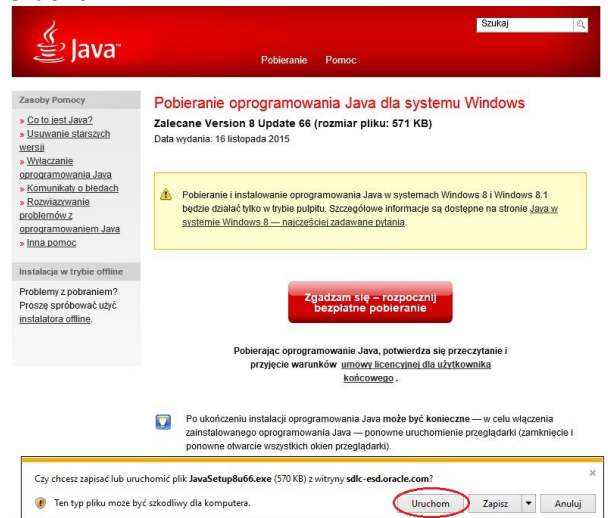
Java™

Szukaj

Pobieranie Pomoc

Zasoby Pomocy

» Co to jest Java?
» Usuwanie starszych wersji
» Wyłączanie oprogramowania Java
» Komunikaty o błędach
» Rozwiązywanie problemów z oprogramowaniem Java
» Inna pomoc

Instalacja w trybie offline

Problemy z pobraniem? Proszę spróbować użyć instalatora offline.

Pobieranie oprogramowania Java dla systemu Windows

Zalecane Version 8 Update 66 (rozmiar pliku: 571 KB)

Data wydania: 16 listopada 2015

Pobieranie i instalowanie oprogramowania Java w systemach Windows 8 i Windows 8.1 będzie działać tylko w trybie pulpitu. Szczegółowe informacje są dostępne na stronie Java w systemie Windows 8 — najczęściej zadawane pytania.

Zgadzam się – rozpocznij bezpłatne pobieranie

Pobierając oprogramowanie Java, potwierdza się przeczytanie i przyjęcie warunków umowy licencyjnej dla użytkownika końcowego .

Po ukończeniu instalacji oprogramowania Java może być konieczne — w celu włączenia zainstalowanego oprogramowania Java — ponowne uruchomienie przeglądarki (zamknięcie i ponowne otwarcie wszystkich okien przeglądarki).

Czy chcesz zapisać lub uruchomić plik JavaSetup8u66.exe (570 KB) z witryny sdlc-esd.oracle.com?

Ten typ pliku może być szkodliwy dla komputera.

Uruchom Zapisz Anuluj

×